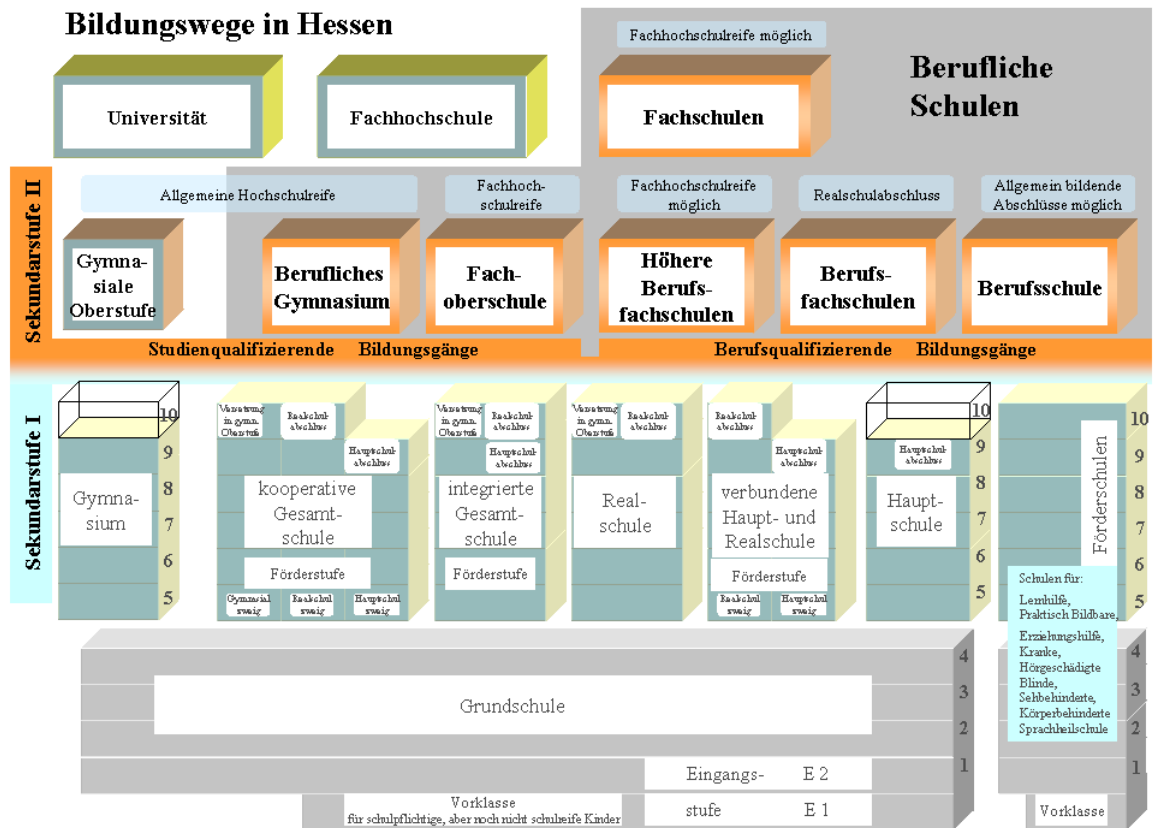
Bildungswege in Hessen

Fachhochschulreife möglich

Berufliche Schulen

Universität

Fachhochschule

Fachschulen

Sekundarstufe II

Allgemeine Hochschulreife

Fachhochschulreife

Fachhochschulreife möglich

Realschulabschluss

Allgemein bildende Abschlüsse möglich

Gymnasiale Oberstufe

Berufliches Gymnasium

Fachoberschule

Höhere Berufsfachschulen

Berufsfachschulen

Berufsschule

Studienqualifizierende Bildungsgänge

Berufsqualifizierende Bildungsgänge

Sekundarstufe I

10
9
8
7
6
5

Gymnasium

Versetzung in gymn. Oberstufe

Realschulabschluss

Hauptschulabschluss

kooperative Gesamtschule

Förderstufe

Gymnasialzweig

Realschulzweig

Hauptschulzweig

Versetzung in gymn. Oberstufe

Realschulabschluss

Hauptschulabschluss

integrierte Gesamtschule

Förderstufe

Versetzung in gymn. Oberstufe

Realschulabschluss

Realschule

Realschulabschluss

Hauptschulabschluss

verbundene Haupt- und Realschule

Förderstufe

Realschulzweig

Hauptschulzweig

10
9
8
7
6
5

Hauptschulabschluss

Hauptschule

10
9
8
7
6
5

Förderschulen

Schulen für:
Lernhilfe,
Praktisch Bildbare,
Erziehungshilfe,
Kranke,
Hörgeschädigte
Blinde,
Sehbehinderte,
Körperbehinderte
Sprachheilschule

Grundschule

4
3
2
1

Eingangs- E 2

stufe E 1

Vorklasse
für schulpflichtige, aber noch nicht schulreife Kinder

4
3
2
1

Vorklasse